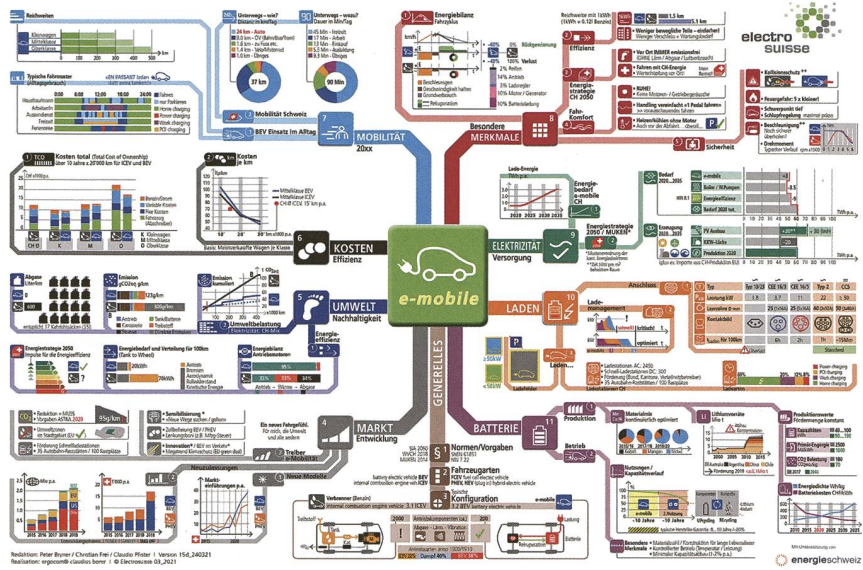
electro suisse

e-mobile

MOBILITÄT 20xx

Mobilität Schweiz

BEV Einsatz im Alltag

Reichweiten

Unterwegs – wie?

Unterwegs – wozu?

24 km – Auto

37 km

90 Min

Typische Fahrmuster

Besondere MERKMALE

Energiebilanz Fahrzyklus

Energiestrategie CH 2050

Effizienz

Fahr-Komfort

Sicherheit

KOSTEN Effizienz

Kosten total (Total Cost of Ownership)

Kosten je km

ELEKTRIZITÄT Versorgung

Lade-Energie

Energie-bedarf e-mobile CH

Energiestrategie 2050 / MUKEN

UMWELT Nachhaltigkeit

Abgase

Emission CO2eq g/km

Emission kumuliert

Umweltbelastung

Energie-effizienz

Energiestrategie 2050

Energiebedarf und Verteilung für 100km

Energiebilanz Antriebsmotoren

LADEN

Lade-management

Laden...

Anschluss

MARKT Entwicklung

Neuzulassungen

Markt-einführungen

Neue Modelle

Treiber e-Mobilität

GENERELLES

Normen/Vorgaben

Fahrzeugarten

Konfiguration

BATTERIE

Produktion

Materialmix

Lithiumvorräte

Betrieb

Nutzungen / Lebensdauer

Produktionswerte

Energiedichte

Redaktion: Peter Bryner / Christian Frei / Claudio Pfister | Version 15d_240321
Realisation: ergocom® claudius berner | © Electrosuisse 03_2021

energieschweiz